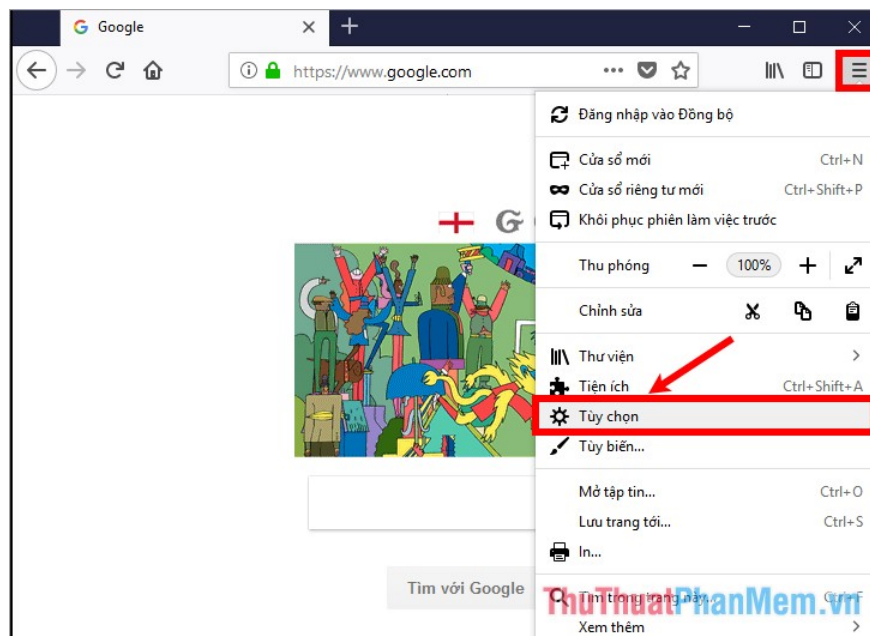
Google

https://www.google.com

Đăng nhập vào Đồng bộ

Cửa sổ mới Ctrl+N

Cửa sổ riêng tư mới Ctrl+Shift+P

Khôi phục phiên làm việc trước

Thu phóng — 100% +

Chỉnh sửa

Thư viện

Tiện ích Ctrl+Shift+A

Tùy chọn

Tùy biến...

Mở tập tin... Ctrl+O

Lưu trang tới... Ctrl+S

In...

Tìm trong trang này... Ctrl+F

Xem thêm

Tìm với Google

ThuThuatPhanMem.vn